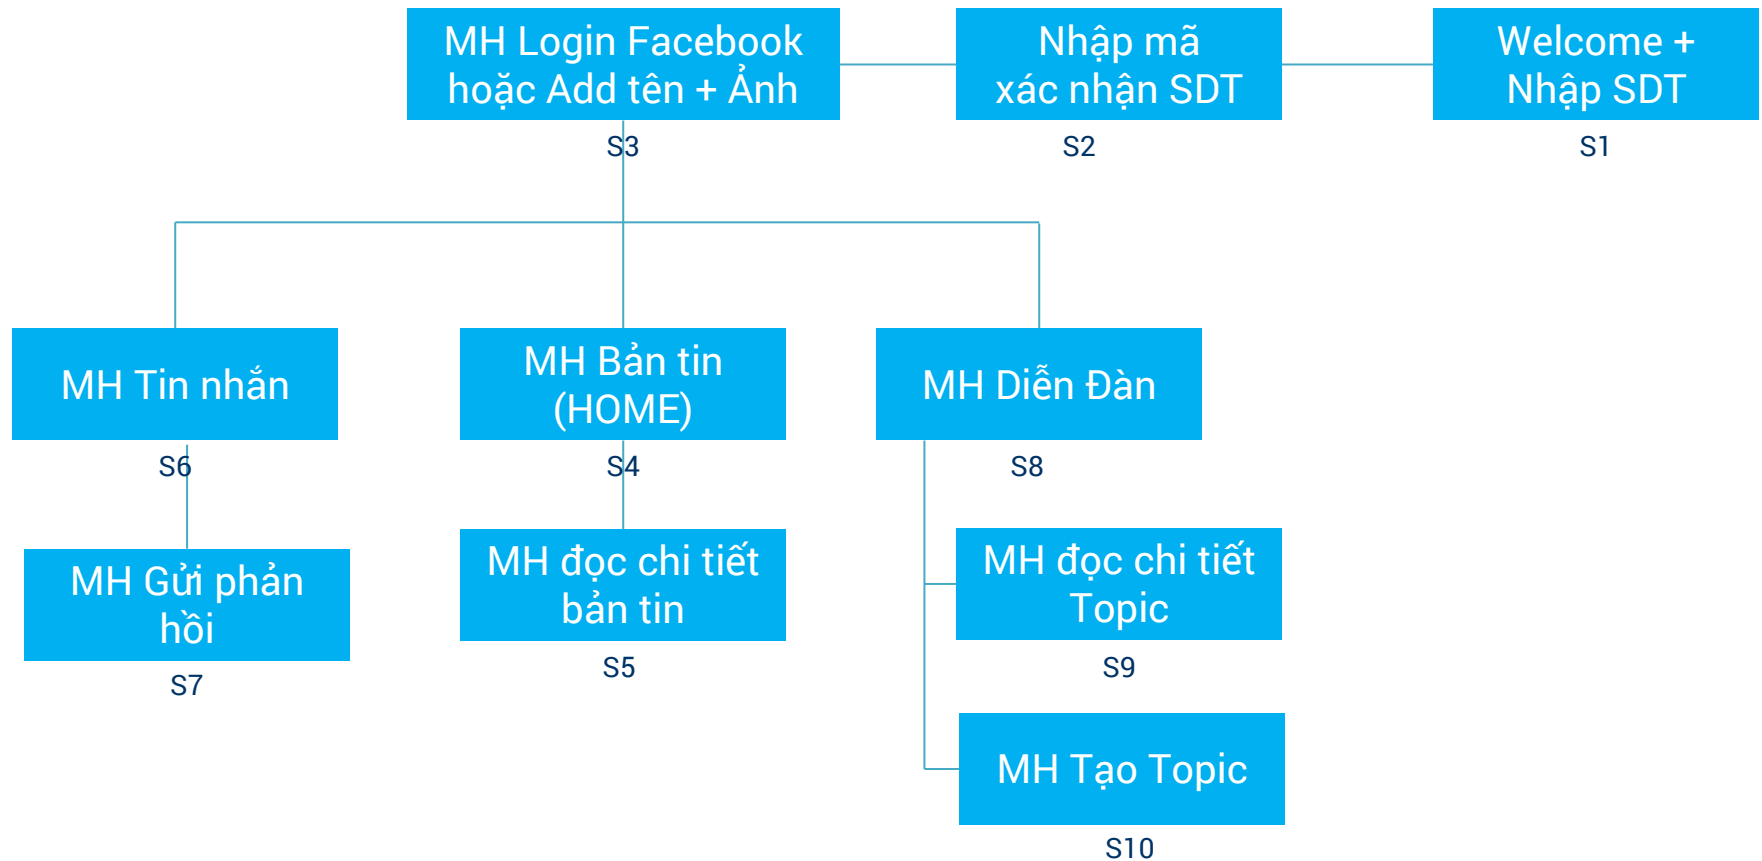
MH Login Facebook hoặc Add tên + Ảnh
S3

Nhập mã xác nhận SDT
S2

Welcome + Nhập SDT
S1

MH Tin nhắn
S6

MH Bản tin (HOME)
S4

MH Diễn Đàn
S8

MH Gửi phản hồi
S7

MH đọc chi tiết bản tin
S5

MH đọc chi tiết Topic
S9

MH Tạo Topic
S10